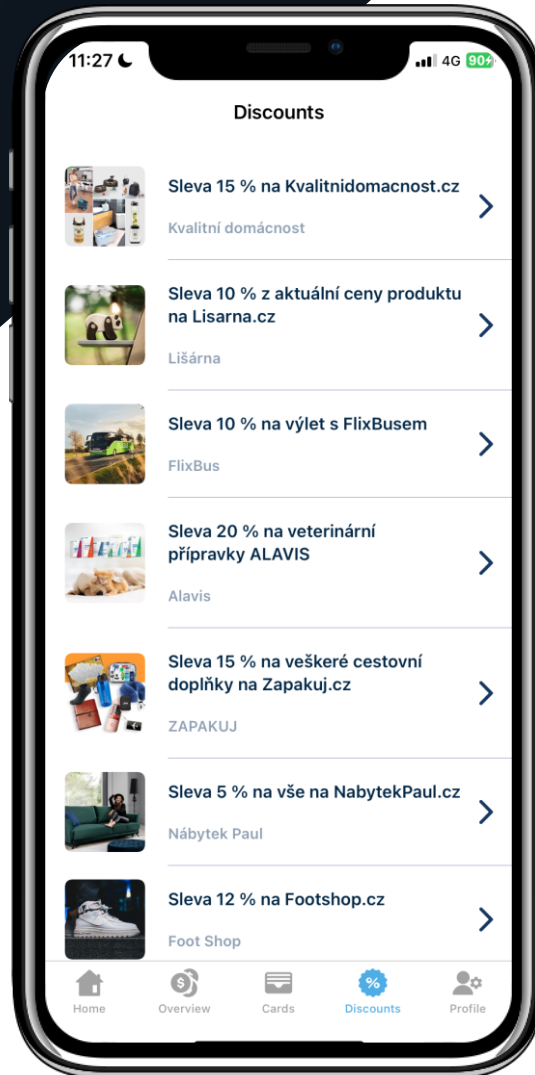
11:27 4G 90

Discounts

Sleva 15 % na Kvalitnidomacnost.cz
Kvalitní domácnost

Sleva 10 % z aktuální ceny produktu na Lisarna.cz
Lišárna

Sleva 10 % na výlet s FlixBusem
FlixBus

Sleva 20 % na veterinární přípravky ALAVIS
Alavis

Sleva 15 % na veškeré cestovní doplňky na Zapakuj.cz
ZAPAKUJ

Sleva 5 % na vše na NabytekPaul.cz
Nábytek Paul

Sleva 12 % na Footshop.cz
Foot Shop

Home Overview Cards Discounts Profile